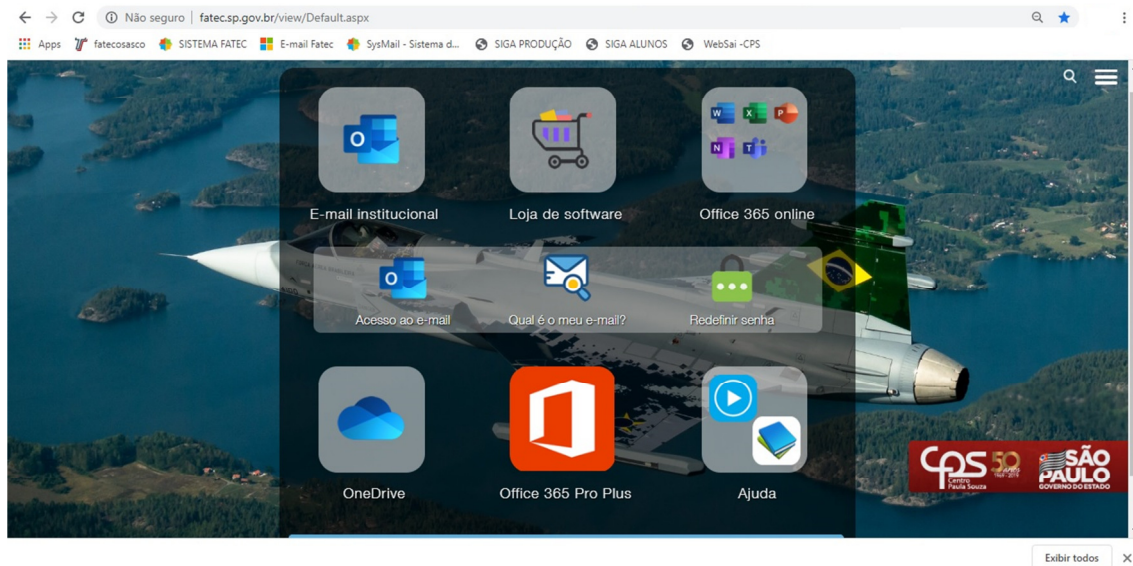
Não seguro | fatec.sp.gov.br/view/Default.aspx

Apps fatecosasco SISTEMA FATEC E-mail Fatec SysMail - Sistema d... SIGA PRODUÇÃO SIGA ALUNOS WebSai -CPS

E-mail institucional

Loja de software

Office 365 online

Acesso ao e-mail

Qual é o meu e-mail?

Redefinir senha

OneDrive

Office 365 Pro Plus

Ajuda

CPS Centro Paula Souza 50 ANOS 1969 - 2019

SÃO PAULO GOVERNO DO ESTADO

Exibir todos